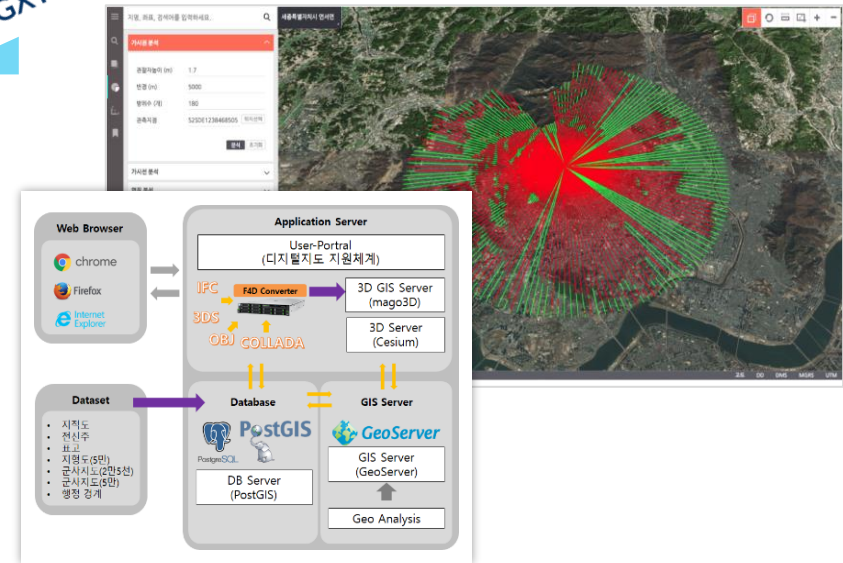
GX

지명, 좌표, 검색어를 입력하세요.

세종특별자치시 연서면

가시권 분석

관찰자높이 (m) 1.7
반경 (m) 5000
방위수 (개) 180
관측지점 52SDE1238468505 위치선택

분석 초기화

가시선 분석

Web Browser

chrome

Firefox

Internet Explorer

Application Server

User-Portal
(디지털지도 지원체계)

IFC

F4D Converter

3DS

OBJ

COLLADA

3D GIS Server
(mago3D)

3D Server
(Cesium)

Dataset

- 지적도
- 전신주
- 표고
- 지형도(5만)
- 군사지도(2만5천)
- 군사지도(5만)
- 행정 경계

Database

PostgreSQL

PostGIS

DB Server
(PostGIS)

GIS Server

GeoServer

GIS Server
(GeoServer)

Geo Analysis

2.5 DD DMS MGRS UTM